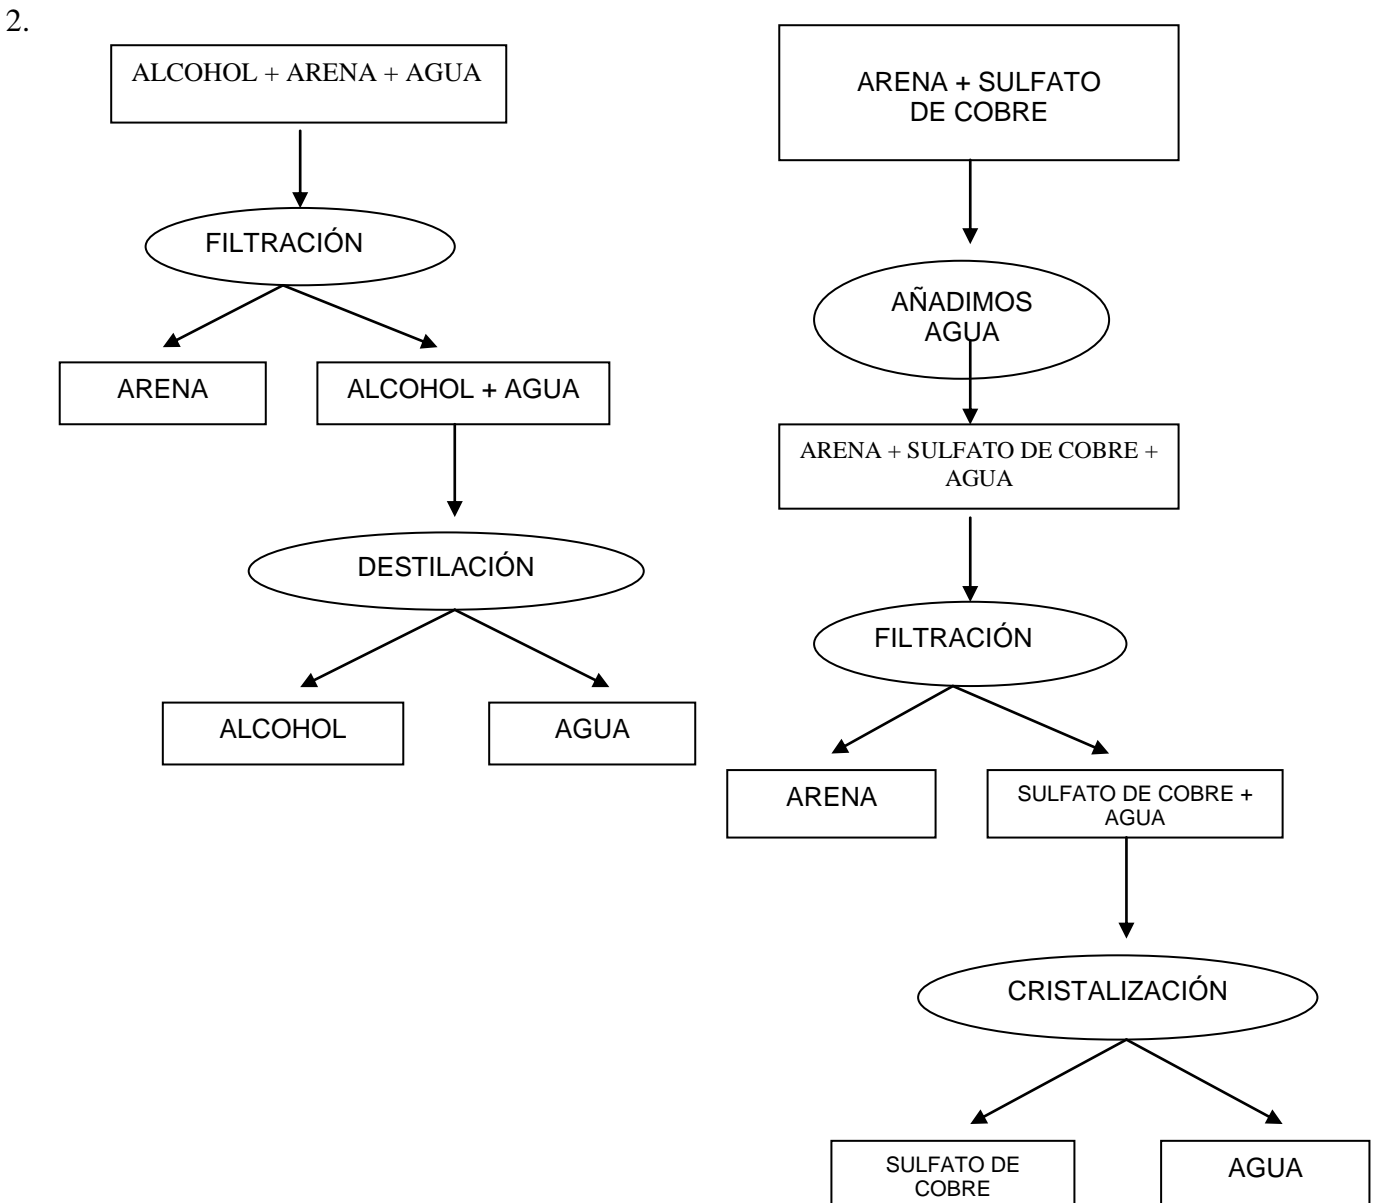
2.

ALCOHOL + ARENA + AGUA

FILTRACIÓN

ARENA

ALCOHOL + AGUA

DESTILACIÓN

ALCOHOL

AGUA

ARENA + SULFATO DE COBRE

AÑADIMOS AGUA

ARENA + SULFATO DE COBRE + AGUA

FILTRACIÓN

ARENA

SULFATO DE COBRE + AGUA

CRISTALIZACIÓN

SULFATO DE COBRE

AGUA